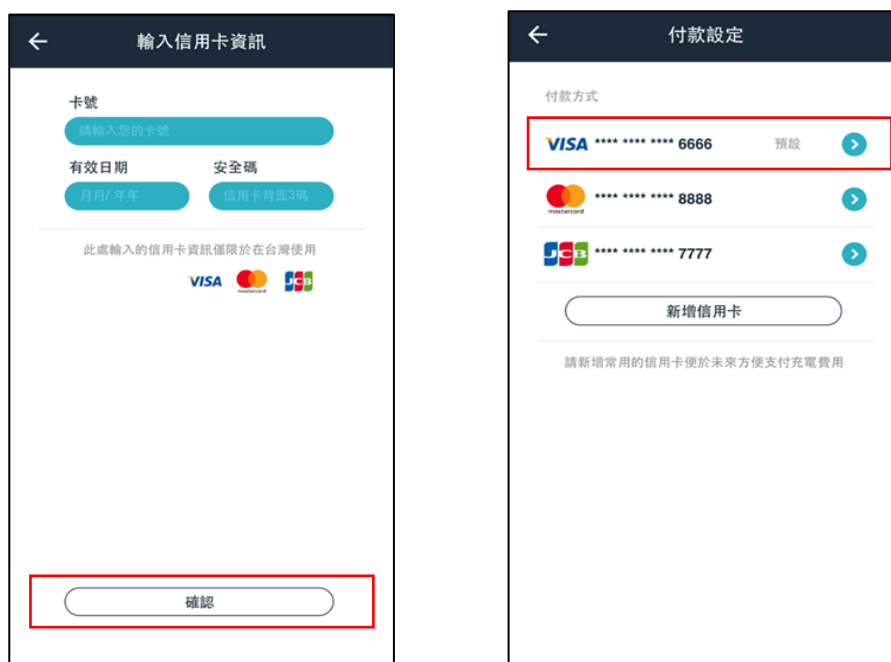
←
輸入信用卡資訊

卡號
請輸入您的卡號

有效日期
月月/ 年年

安全碼
信用卡背面3碼

此處輸入的信用卡資訊僅限於在台灣使用

VISA mastercard JCB

確認

←
付款設定

付款方式

VISA **** **** **** 6666 預設

mastercard **** **** **** 8888

JCB **** **** **** 7777

新增信用卡

請新增常用的信用卡便於未來方便支付充電費用